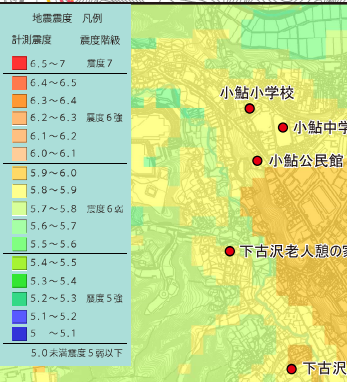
地震震度　凡例

計測震度　　震度階級

| 計測震度 | 震度階級 |
|---|---|
| 6.5～7 | 震度7 |
| 6.4～6.5 | |
| 6.3～6.4 | |
| 6.2～6.3 | 震度6強 |
| 6.1～6.2 | |
| 6.0～6.1 | |
| 5.9～6.0 | |
| 5.8～5.9 | |
| 5.7～5.8 | 震度6弱 |
| 5.6～5.7 | |
| 5.5～5.6 | |
| 5.4～5.5 | |
| 5.3～5.4 | |
| 5.2～5.3 | 震度5強 |
| 5.1～5.2 | |
| 5　～5.1 | |

5.0未満震度5弱以下

小鮎小学校

小鮎中学

小鮎公民館

下古沢老人憩の家

下古沢